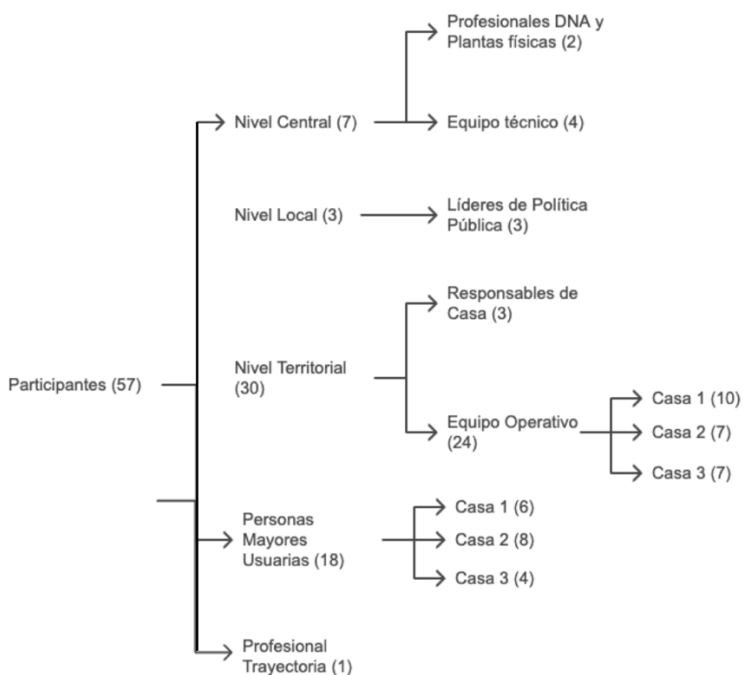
Participantes (57)

Nivel Central (7)

Profesionales DNA y Plantas físicas (2)

Equipo técnico (4)

Nivel Local (3)

Líderes de Política Pública (3)

Nivel Territorial (30)

Responsables de Casa (3)

Equipo Operativo (24)

Casa 1 (10)

Casa 2 (7)

Casa 3 (7)

Personas Mayores Usuarias (18)

Casa 1 (6)

Casa 2 (8)

Casa 3 (4)

Profesional Trayectoria (1)